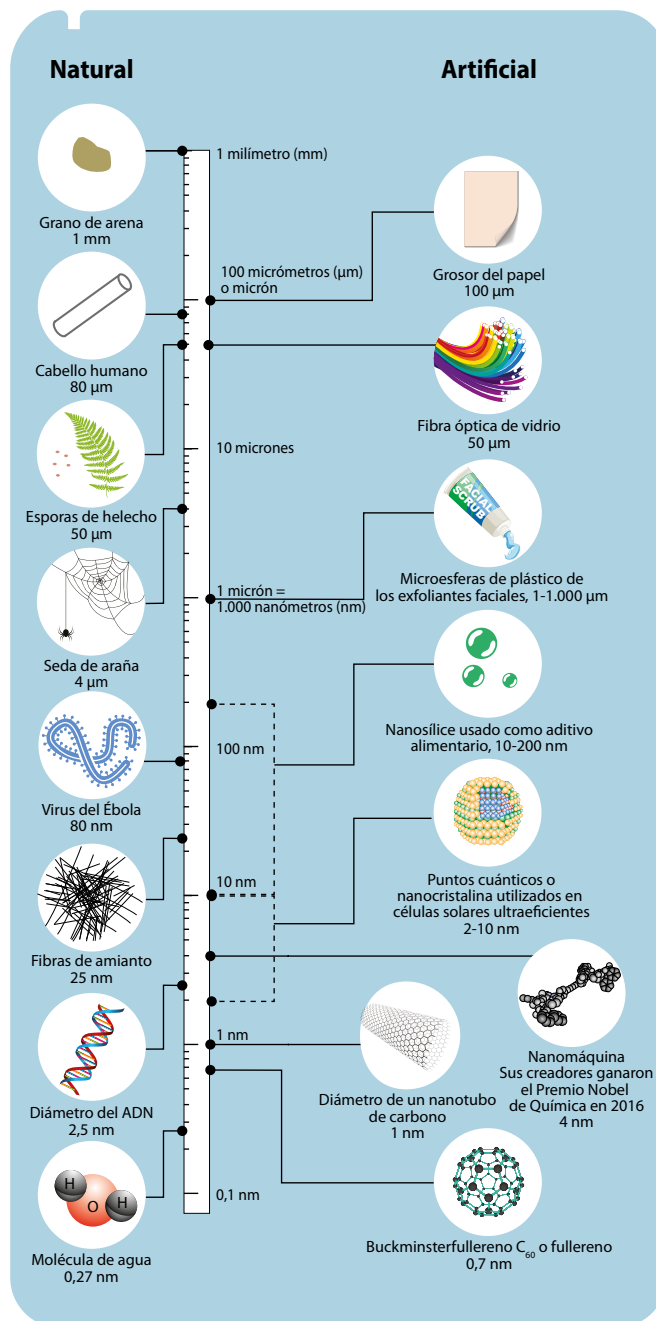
Natural

Artificial

1 milímetro (mm)

Grano de arena
1 mm

100 micrómetros (µm)
o micrón

Grosor del papel
100 µm

Cabello humano
80 µm

Fibra óptica de vidrio
50 µm

10 micrones

Esporas de helecho
50 µm

FACIAL SCRUB

1 micrón =
1.000 nanómetros (nm)

Microesferas de plástico de los exfoliantes faciales, 1-1.000 µm

Seda de araña
4 µm

100 nm

Nanosílice usado como aditivo alimentario, 10-200 nm

Virus del Ébola
80 nm

10 nm

Puntos cuánticos o nanocristalina utilizados en células solares ultraeficientes
2-10 nm

Fibras de amianto
25 nm

1 nm

Nanomáquina
Sus creadores ganaron el Premio Nobel de Química en 2016
4 nm

Diámetro de un nanotubo de carbono
1 nm

Diámetro del ADN
2,5 nm

H
O
H

0,1 nm

Molécula de agua
0,27 nm

Buckminsterfullereno $C_{60}$ o fullereno
0,7 nm